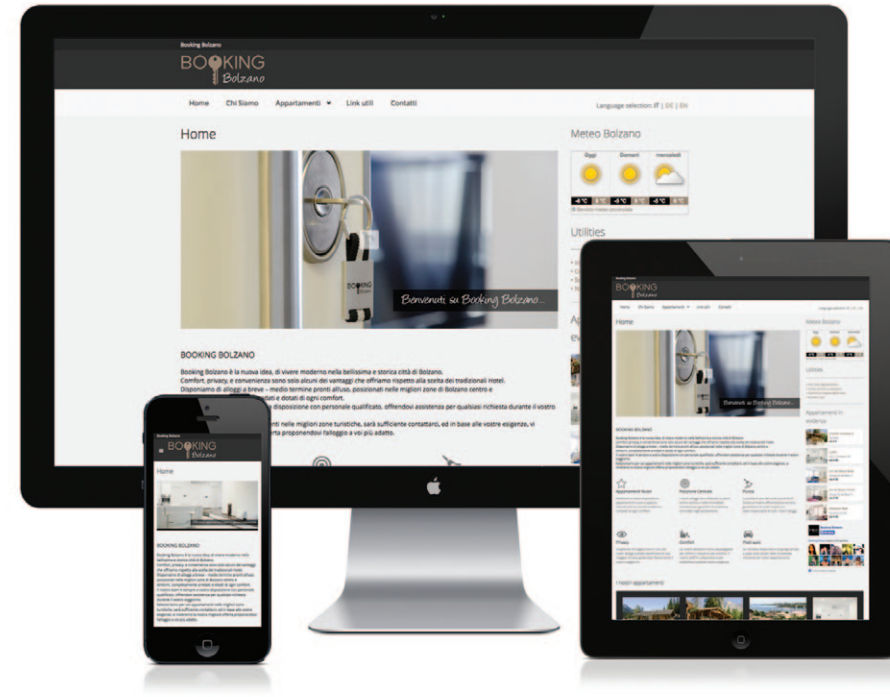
Booking Bolzano

BOOKING Bolzano

Home Chi Siamo Appartamenti Link utili Contatti

Language selection: IT | DE | EN

Home

Benvenuti su Booking Bolzano...

Meteo Bolzano

Oggi Domani mercoledì

Utilities

BOOKING BOLZANO

Booking Bolzano è la nuova idea, di vivere moderno nella bellissima e storica città di Bolzano.
Comfort, privacy, e convenienza sono solo alcuni dei vantaggi che offriamo rispetto alla scelta dei tradizionali Hotel.
Disponiamo di alloggi a breve – medio termine pronti all'uso, posizionati nelle migliori zone di Bolzano centro e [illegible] dati e dotati di ogni comfort.
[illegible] disposizione con personale qualificato, offrendovi assistenza per qualsiasi richiesta durante il vostro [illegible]

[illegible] nti nelle migliori zone turistiche, sarà sufficiente contattarci, ed in base alle vostre esigenze, vi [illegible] rta proponendovi l'alloggio a voi più adatto.

Booking Bolzano

BOOKING Bolzano

Home

BOOKING BOLZANO

BOOKING Bolzano

Home Chi Siamo Appartamenti Link utili Contatti

Home

Benvenuti su Booking Bolzano...

Meteo Bolzano

Utilities

Appartamenti in evidenza

BOOKING BOLZANO

Appartamenti Nuovi

Posizione Centrale

Pulizie

Privacy

Comfort

Posti auto

I nostri appartamenti